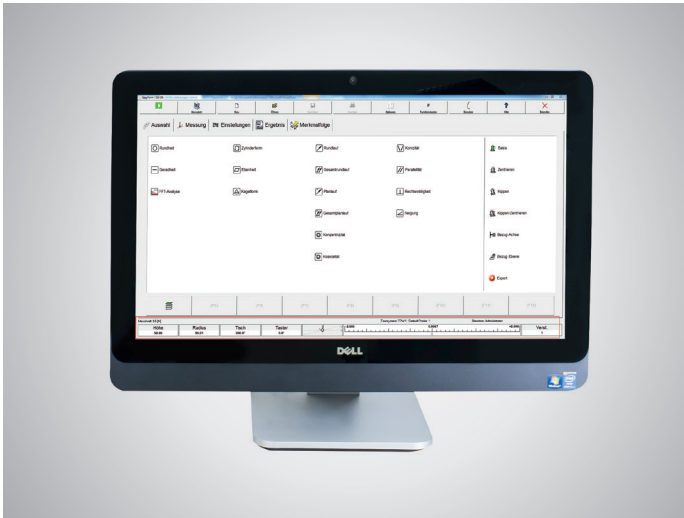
Auswahl | Messung | Einstellungen | Ergebnis | Merkmalfolge

Rundheit
Geradheit
FFT-Analyse
Zylinderform
Ebenheit
Kegelform
Rundlauf
Gesamtrundlauf
Planlauf
Gesamtplanlauf
Konzentrizität
Koaxialität
Konizität
Parallelität
Rechtwinkligkeit
Neigung

Basis
Zentrieren
Kippen
Kippen Zentrieren
Bezug Achse
Bezug Ebene
Export

Höhe
Radius
Tisch
Taster
Verst.

DELL